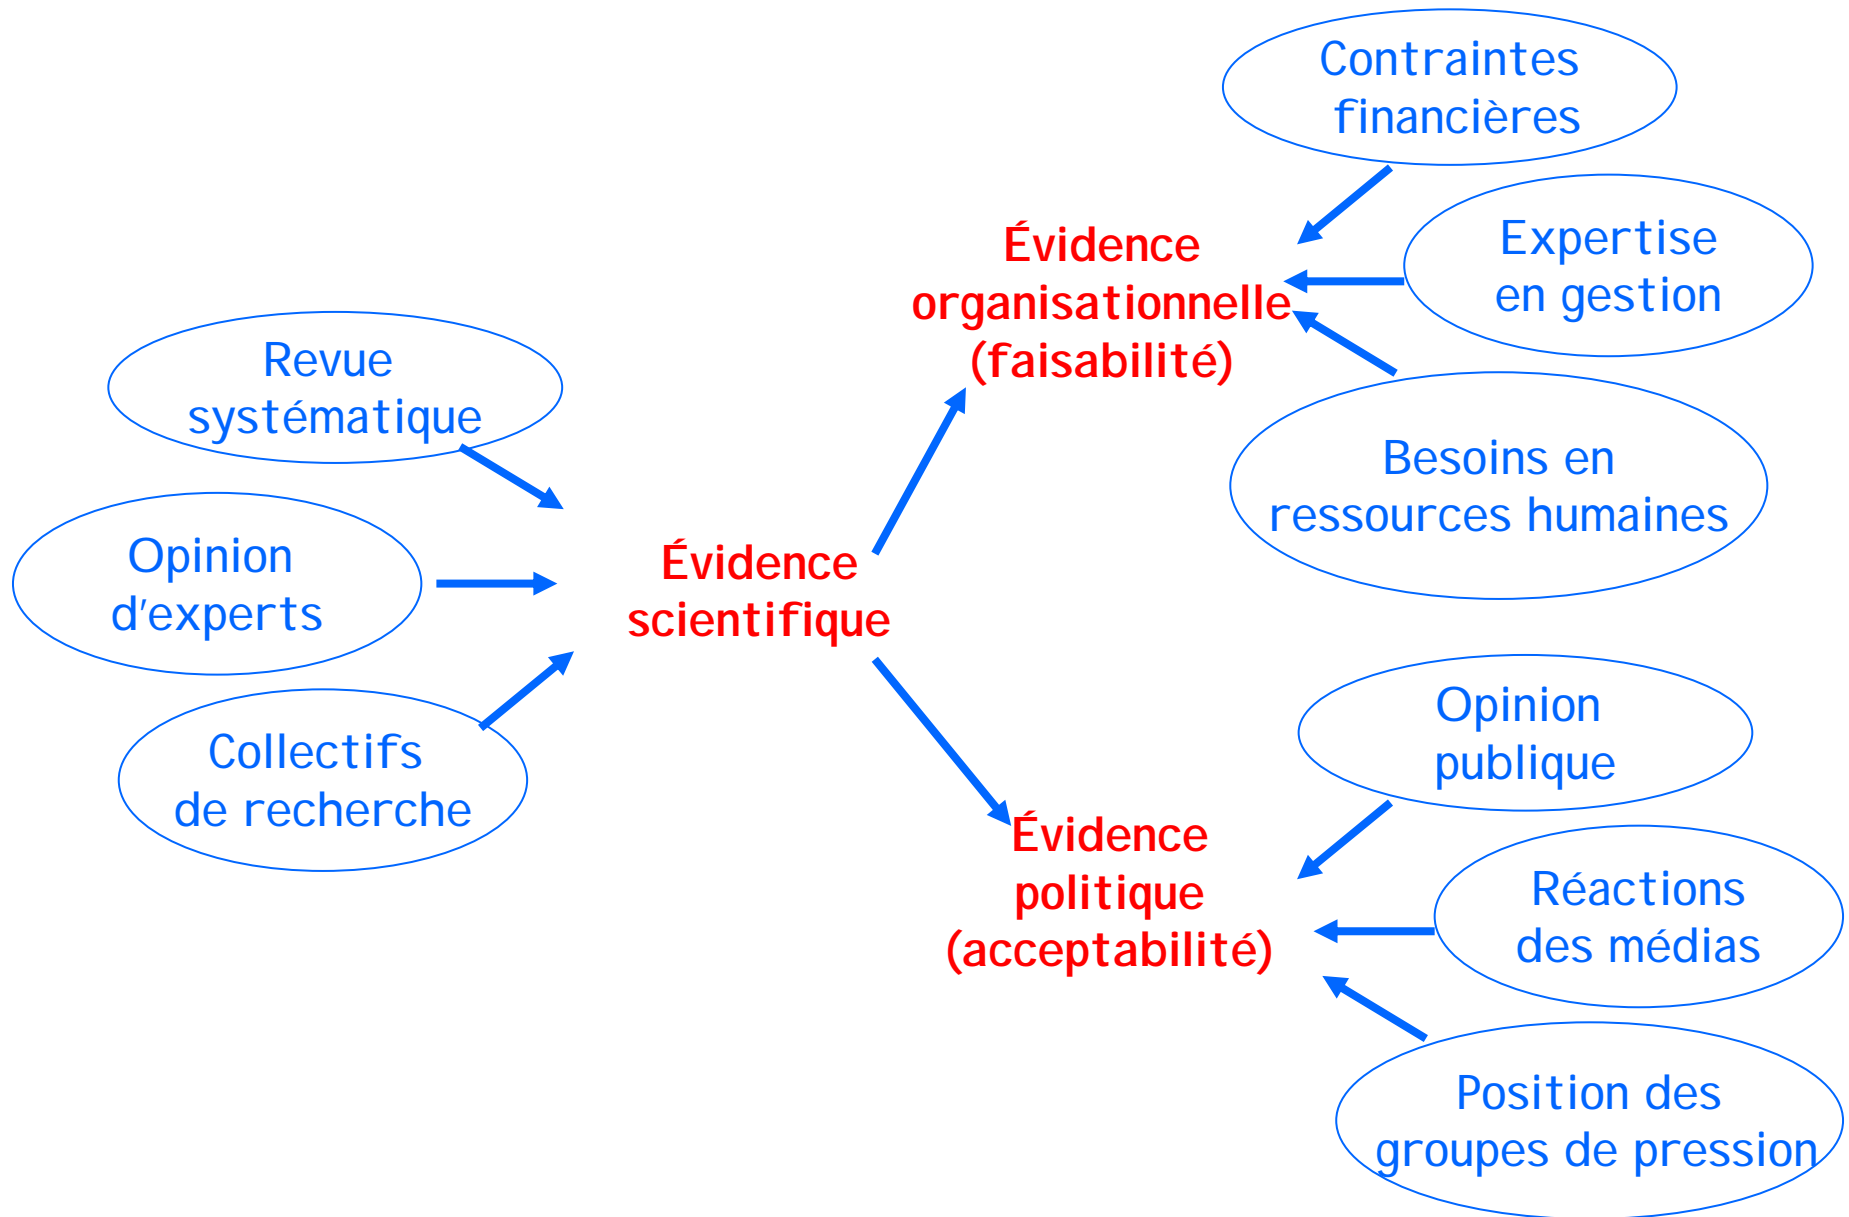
Contraintes financières

Expertise en gestion

Besoins en ressources humaines

Évidence organisationnelle (faisabilité)

Revue systématique

Opinion d'experts

Collectifs de recherche

Évidence scientifique

Opinion publique

Réactions des médias

Position des groupes de pression

Évidence politique (acceptabilité)